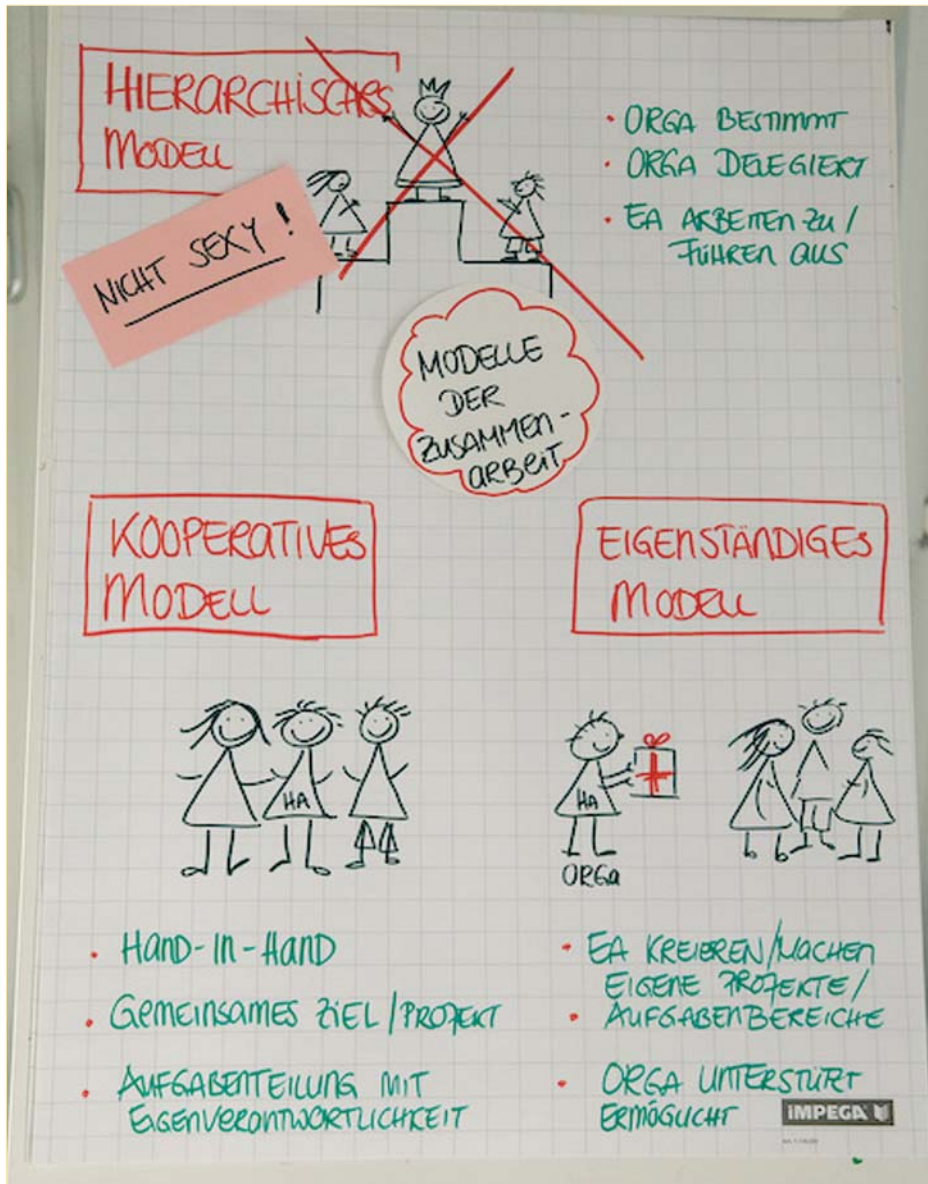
HIERARCHISCHES MODELL

NICHT SEXY!

· ORGA BESTIMMT
· ORGA DELEGIERT
· EA ARBEITEN ZU / FÜHREN AUS

MODELLE DER ZUSAMMENARBEIT

KOOPERATIVES MODELL

EIGENSTÄNDIGES MODELL

HA

HA

ORGA

· HAND-IN-HAND
· GEMEINSAMES ZIEL / PROJEKT
· AUFGABENTEILUNG MIT EIGENVERANTWORTLICHKEIT

· EA KREIEREN / MACHEN EIGENE PROJEKTE / AUFGABENBEREICHE
· ORGA UNTERSTÜTZT ERMÖGLICHT

IMPEGA